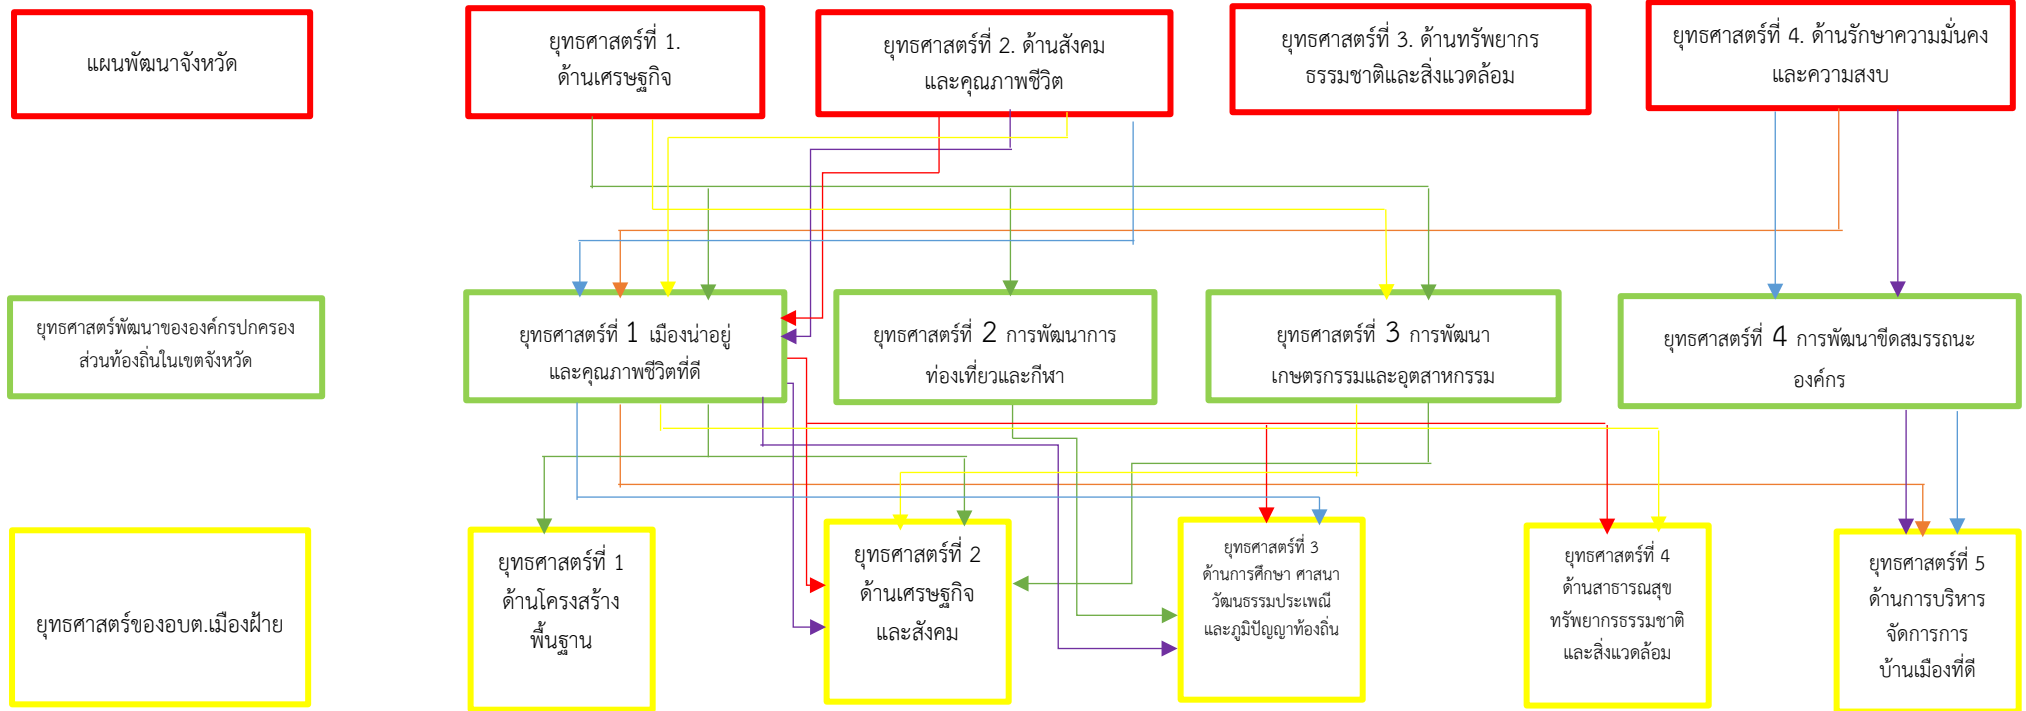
แผนพัฒนาจังหวัด

ยุทธศาสตร์ที่ 1. ด้านเศรษฐกิจ

ยุทธศาสตร์ที่ 2. ด้านสังคม และคุณภาพชีวิต

ยุทธศาสตร์ที่ 3. ด้านทรัพยากรธรรมชาติและสิ่งแวดล้อม

ยุทธศาสตร์ที่ 4. ด้านรักษาความมั่นคงและความสงบ

ยุทธศาสตร์พัฒนาขององค์กรปกครองส่วนท้องถิ่นในเขตจังหวัด

ยุทธศาสตร์ที่ 1 เมืองน่าอยู่และคุณภาพชีวิตที่ดี

ยุทธศาสตร์ที่ 2 การพัฒนาการท่องเที่ยวและกีฬา

ยุทธศาสตร์ที่ 3 การพัฒนาเกษตรกรรมและอุตสาหกรรม

ยุทธศาสตร์ที่ 4 การพัฒนาขีดสมรรถนะองค์กร

ยุทธศาสตร์ของอบต.เมืองฝ้าย

ยุทธศาสตร์ที่ 1 ด้านโครงสร้างพื้นฐาน

ยุทธศาสตร์ที่ 2 ด้านเศรษฐกิจและสังคม

ยุทธศาสตร์ที่ 3 ด้านการศึกษา ศาสนา วัฒนธรรมประเพณีและภูมิปัญญาท้องถิ่น

ยุทธศาสตร์ที่ 4 ด้านสาธารณสุข ทรัพยากรธรรมชาติและสิ่งแวดล้อม

ยุทธศาสตร์ที่ 5 ด้านการบริหารจัดการการบ้านเมืองที่ดี